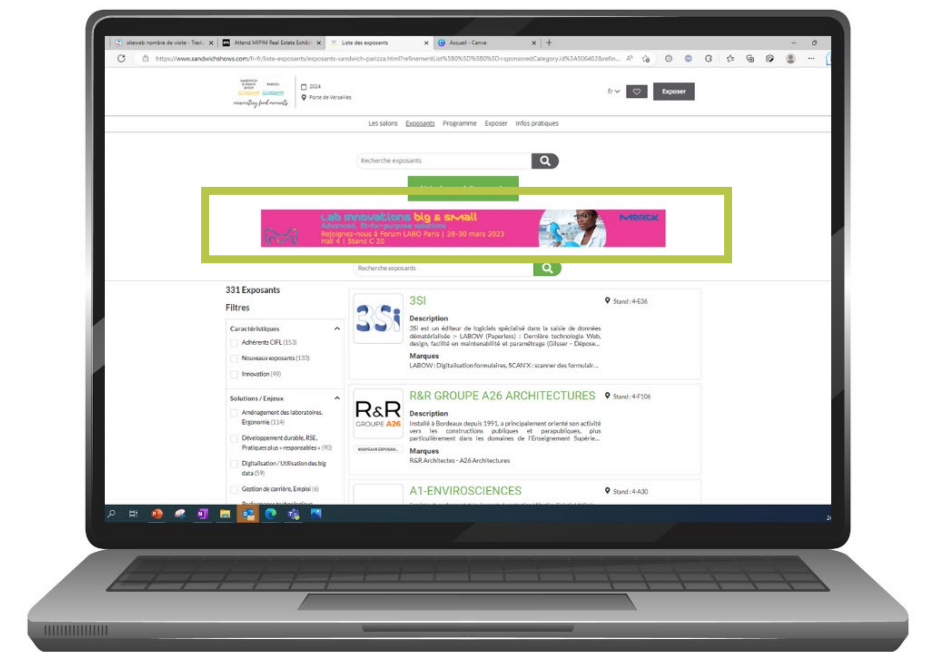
siteweb nombre de visite - Tra | Attend MIPIM Real Estate Exhib | Liste des exposants | Accueil - Canva

https://www.sandwichshows.com/fr-fr/liste-exposants/exposants-sandwich-pizza.html?refinementList%5B0%5D%5B0%5D=sponsoredCategory.id%3A5064028refin...

innovating food moments

2024
Porte de Versailles

fr Exposer

Les salons Exposants Programme Exposer Infos pratiques

Recherche exposants

Lab innovations big & small
Advanced, fit-for-purpose solutions
Rejoignez-nous à Forum LABO Paris | 28-30 mars 2023
Hall 4 | Stand C 20
MERCK

Recherche exposants

331 Exposants
Filtres

Caractéristiques
Adhérents CIFL (153)
Nouveaux exposants (133)
Innovation (49)

Solutions / Enjeux
Aménagement des laboratoires, Ergonomie (114)
Développement durable, RSE, Pratiques plus « responsables » (90)
Digitalisation / Utilisation des big data (59)
Gestion de carrière, Emploi (6)

3SI
Stand : 4-E36
Description
3Si est un éditeur de logiciels spécialisé dans la saisie de données dématérialisée : LABOW (Paperless) : Dernière technologie Web, design, facilité en maintenabilité et paramétrage (Glisser - Dépose...
Marques
LABOW : Digitalisation formulaires, SCAN'X : scanner des formulair...

R&R GROUPE A26 ARCHITECTURES
Stand : 4-F106
Description
Installé à Bordeaux depuis 1991, à principalement orienté son activité vers les constructions publiques et parapubliques, plus particulièrement dans les domaines de l'Enseignement Supérie...
Marques
R&R Architectes - A26 Architectures

A1-ENVIROSCIENCES
Stand : 4-A30